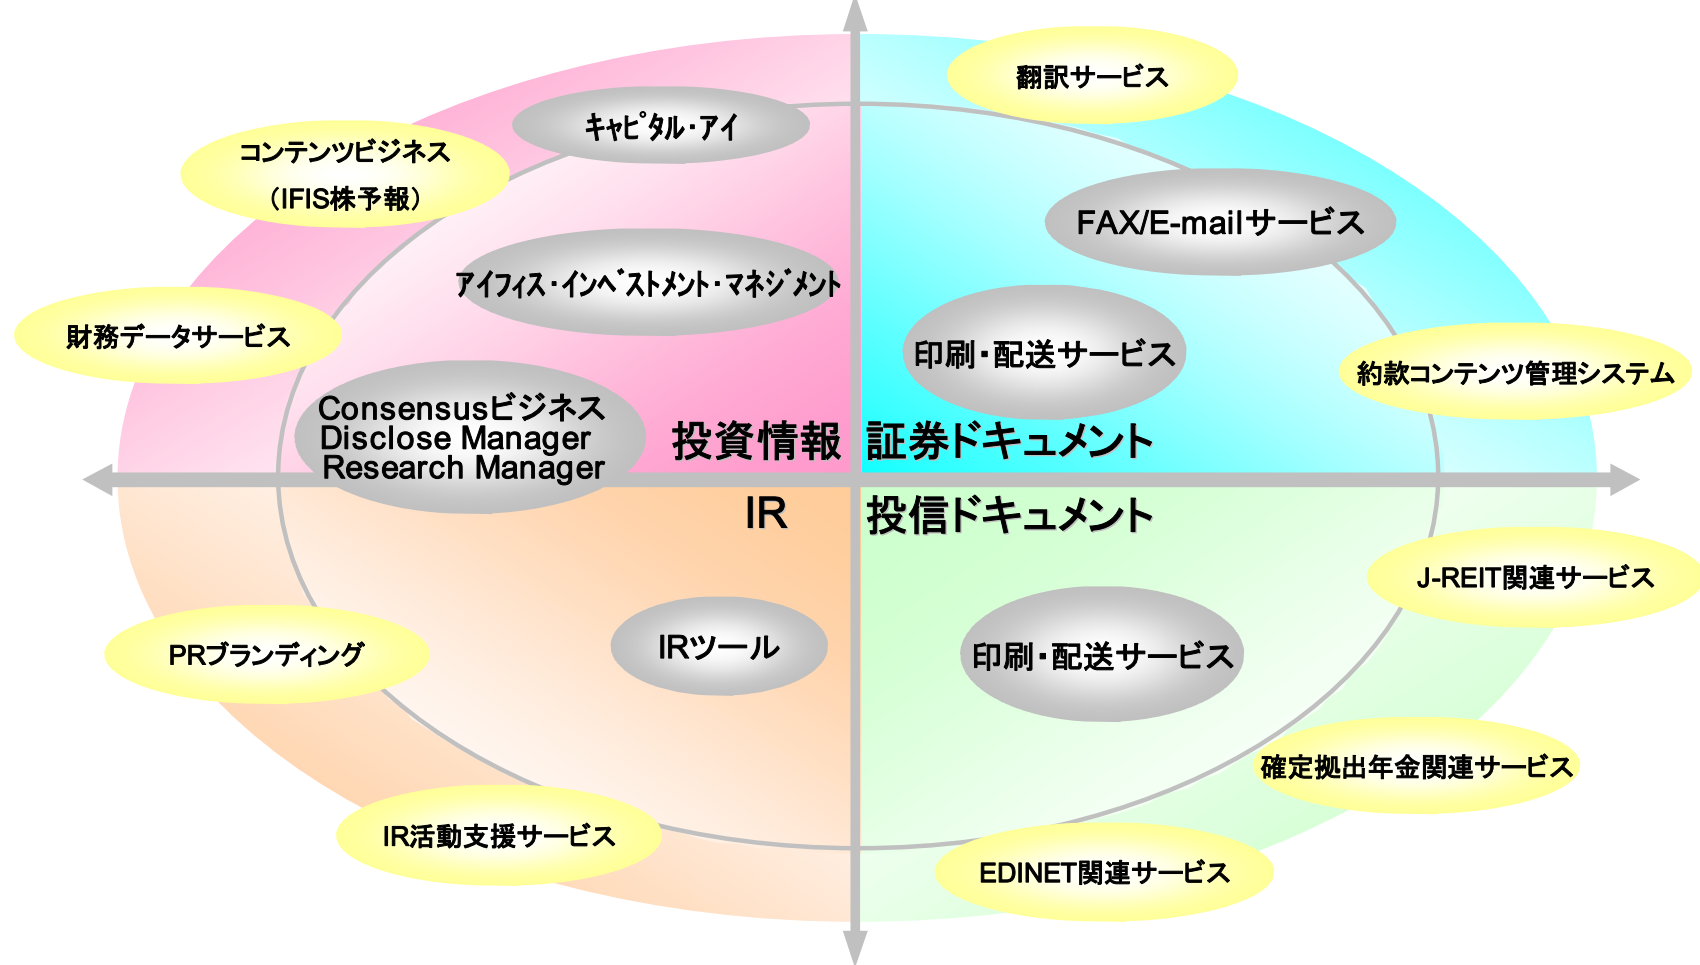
翻訳サービス

キャピタル・アイ

コンテンツビジネス
（IFIS株予報）

FAX/E-mailサービス

アイフィス・インベストメント・マネジメント

財務データサービス

印刷・配送サービス

約款コンテンツ管理システム

Consensusビジネス
Disclose Manager
Research Manager

投資情報

証券ドキュメント

IR

投信ドキュメント

J-REIT関連サービス

PRブランディング

IRツール

印刷・配送サービス

確定拠出年金関連サービス

IR活動支援サービス

EDINET関連サービス